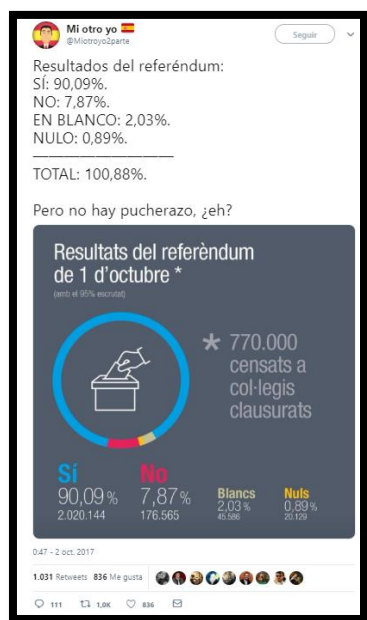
Mi otro yo 🇪🇸
@Miotroyo2parte

Seguir

Resultados del referéndum:
SÍ: 90,09%.
NO: 7,87%.
EN BLANCO: 2,03%.
NULO: 0,89%.
————————————
TOTAL: 100,88%.

Pero no hay pucherazo, ¿eh?

Resultats del referèndum de 1 d'octubre *
(amb el 95% escrutat)

* 770.000 censats a col·legis clausurats

Sí
90,09%
2.020.144

No
7,87%
176.565

Blancs
2,03%
45.586

Nuls
0,89%
20.129

0:47 - 2 oct. 2017

1.031 Retweets 836 Me gusta

111 1,0K 836